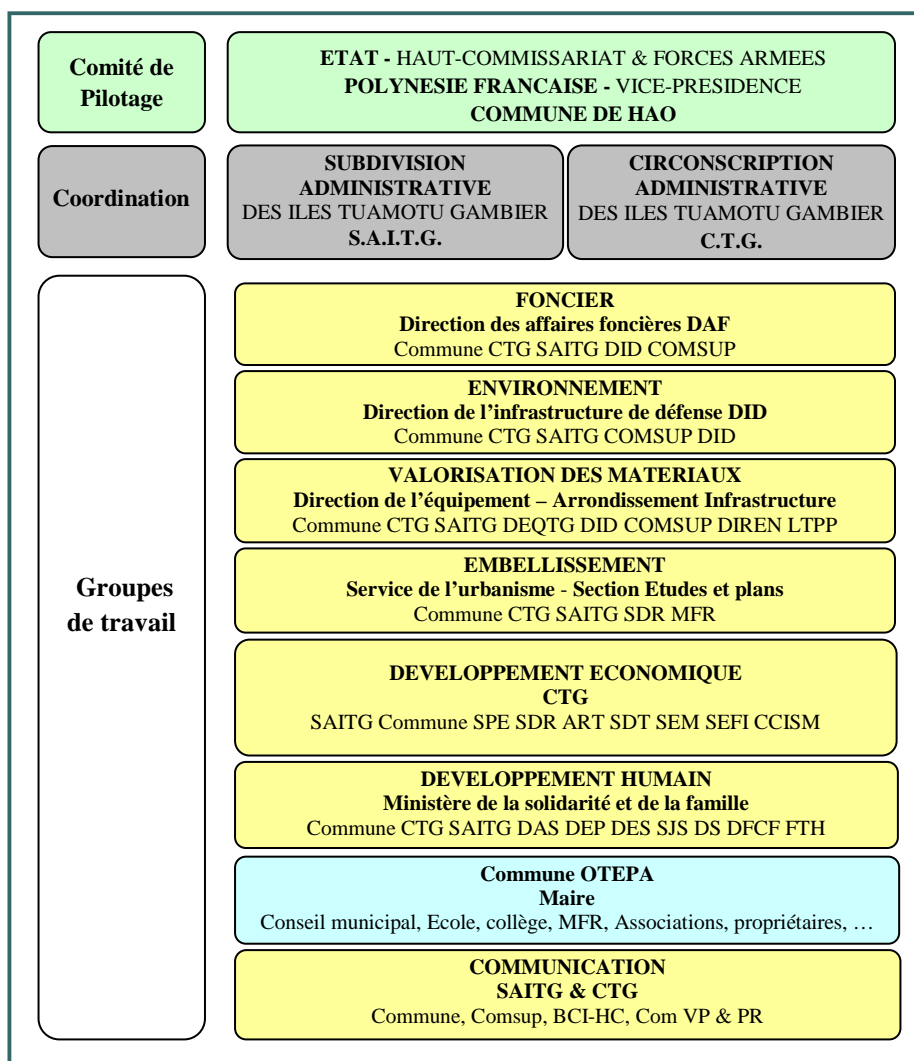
Comité de Pilotage

ETAT - HAUT-COMMISSARIAT & FORCES ARMEES
POLYNESIE FRANCAISE - VICE-PRESIDENCE
COMMUNE DE HAO

Coordination

SUBDIVISION ADMINISTRATIVE
DES ILES TUAMOTU GAMBIER
S.A.I.T.G.

CIRCONSCRIPTION ADMINISTRATIVE
DES ILES TUAMOTU GAMBIER
C.T.G.

Groupes de travail

FONCIER
Direction des affaires foncières DAF
Commune CTG SAITG DID COMSUP

ENVIRONNEMENT
Direction de l'infrastructure de défense DID
Commune CTG SAITG COMSUP DID

VALORISATION DES MATERIAUX
Direction de l'équipement – Arrondissement Infrastructure
Commune CTG SAITG DEQTG DID COMSUP DIREN LTPP

EMBELLISSEMENT
Service de l'urbanisme - Section Etudes et plans
Commune CTG SAITG SDR MFR

DEVELOPPEMENT ECONOMIQUE
CTG
SAITG Commune SPE SDR ART SDT SEM SEFI CCISM

DEVELOPPEMENT HUMAIN
Ministère de la solidarité et de la famille
Commune CTG SAITG DAS DEP DES SJS DS DFCF FTH

Commune OTEPA
Maire
Conseil municipal, Ecole, collège, MFR, Associations, propriétaires, …

COMMUNICATION
SAITG & CTG
Commune, Comsup, BCI-HC, Com VP & PR